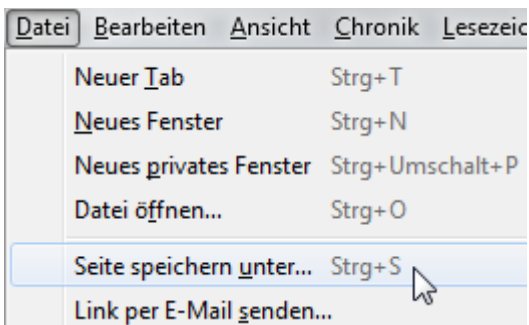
Datei Bearbeiten Ansicht Chronik Lesezeic

Neuer Tab Strg+T
Neues Fenster Strg+N
Neues privates Fenster Strg+Umschalt+P
Datei öffnen... Strg+O
Seite speichern unter... Strg+S
Link per E-Mail senden...